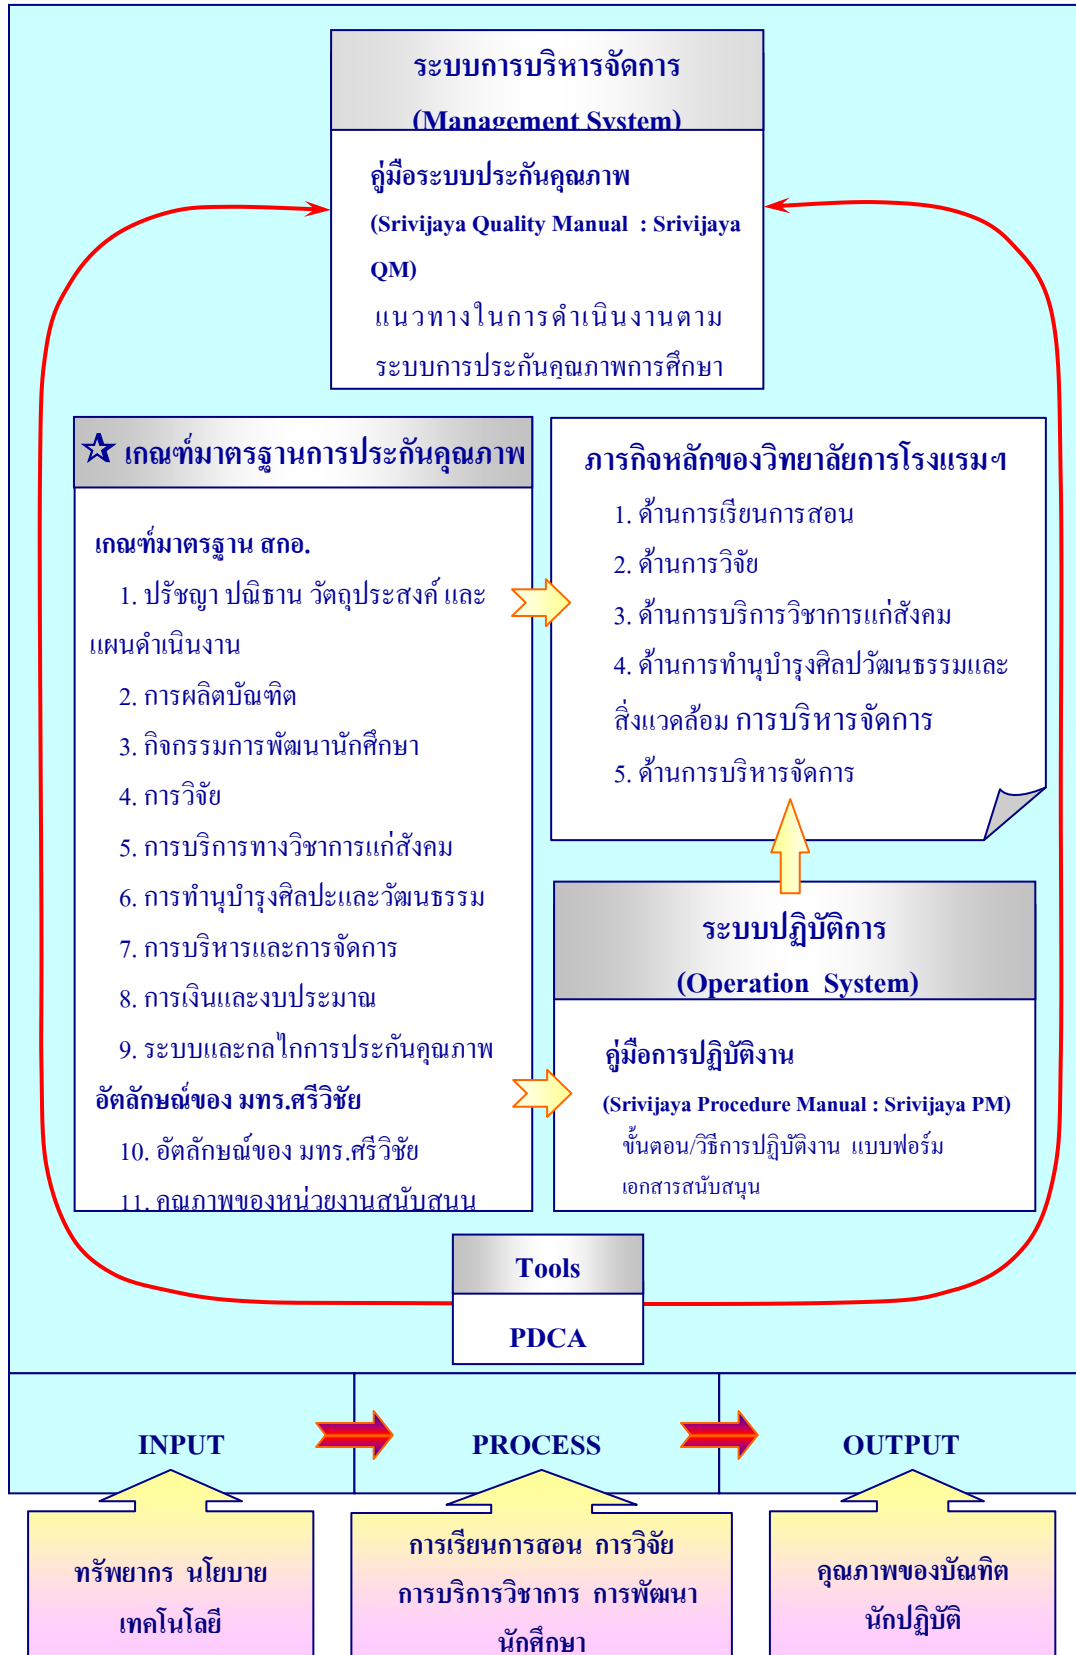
ระบบการบริหารจัดการ

(Management System)

คู่มือระบบประกันคุณภาพ

(Srivijaya Quality Manual : Srivijaya QM)

แนวทางในการดำเนินงานตามระบบการประกันคุณภาพการศึกษา

☆ เกณฑ์มาตรฐานการประกันคุณภาพ

เกณฑ์มาตรฐาน สกอ.

1. ปรัชญา ปณิธาน วัตถุประสงค์ และแผนดำเนินงาน

2. การผลิตบัณฑิต

3. กิจกรรมการพัฒนานักศึกษา

4. การวิจัย

5. การบริการทางวิชาการแก่สังคม

6. การทำนุบำรุงศิลปะและวัฒนธรรม

7. การบริหารและการจัดการ

8. การเงินและงบประมาณ

9. ระบบและกลไกการประกันคุณภาพ

อัตลักษณ์ของ มทร.ศรีวิชัย

10. อัตลักษณ์ของ มทร.ศรีวิชัย

11. คุณภาพของหน่วยงานสนับสนุน

ภารกิจหลักของวิทยาลัยการโรงแรมฯ

1. ด้านการเรียนการสอน

2. ด้านการวิจัย

3. ด้านการบริการวิชาการแก่สังคม

4. ด้านการทำนุบำรุงศิลปวัฒนธรรมและสิ่งแวดล้อม การบริหารจัดการ

5. ด้านการบริหารจัดการ

ระบบปฏิบัติการ

(Operation System)

คู่มือการปฏิบัติงาน

(Srivijaya Procedure Manual : Srivijaya PM)

ขั้นตอน/วิธีการปฏิบัติงาน แบบฟอร์ม เอกสารสนับสนุน

Tools

PDCA

INPUT

PROCESS

OUTPUT

ทรัพยากร นโยบาย เทคโนโลยี

การเรียนการสอน การวิจัย การบริการวิชาการ การพัฒนานักศึกษา

คุณภาพของบัณฑิต นักปฏิบัติ